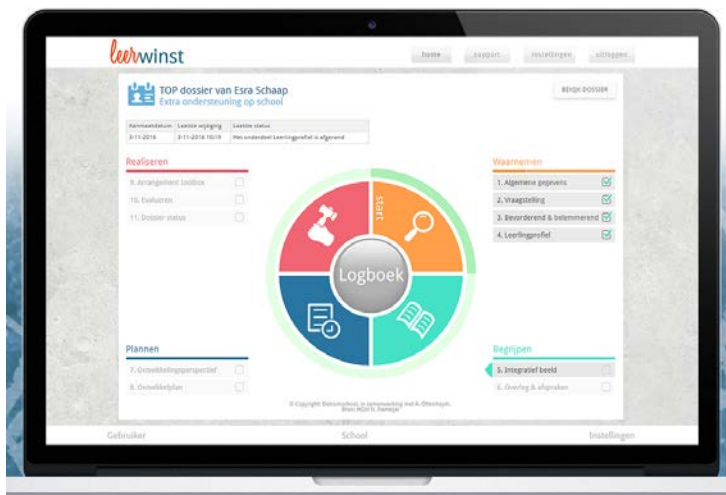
leerwinst

home support instellingen uitloggen

TOP dossier van Esra Schaap
Extra ondersteuning op school

BEKIJK DOSSIER

| Aanmaakdatum | Laatste wijziging | Laatste status |
|---|---|---|
| 3-11-2016 | 3-11-2016 10:19 | Het onderdeel Leerlingprofiel is afgerond |

Realiseren
9. Arrangement toolbox
10. Evalueren
11. Dossier status

Waarnemen
1. Algemene gegevens
2. Vraagstelling
3. Bevorderend & belemmerend
4. Leerlingprofiel

start

Logboek

Plannen
7. Ontwikkelingsperspectief
8. Ontwikkelplan

Begrijpen
5. Integratief beeld
6. Overleg & afspraken

© Copyright Dekkerschool, in samenwerking met A. Oftenhaym. Bron: HGW R. Pameijer

Gebruiker School Instellingen